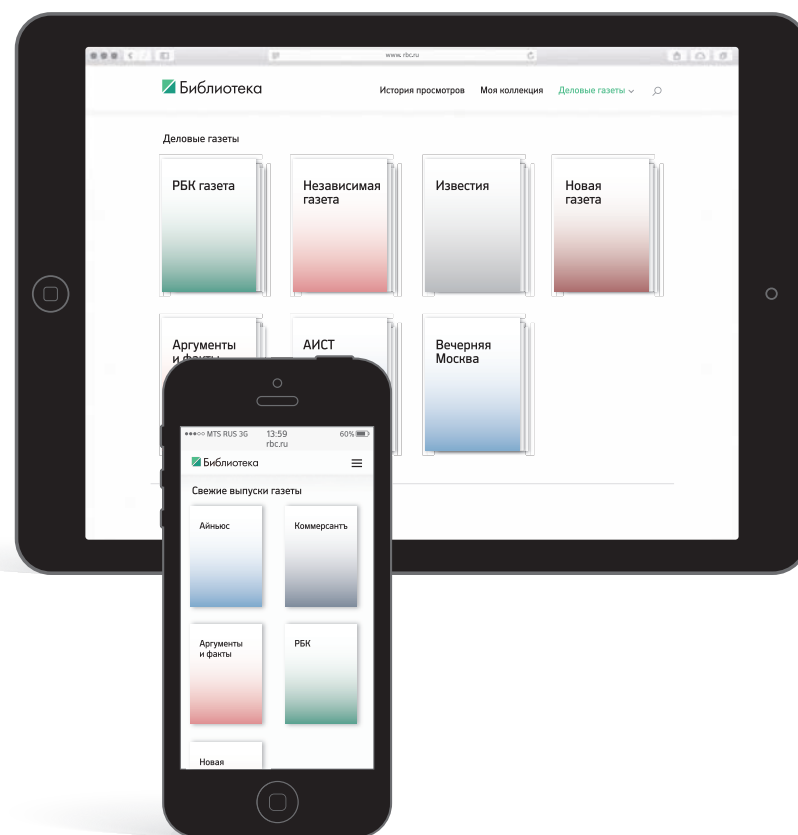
www.rbc.ru

Библиотека

История просмотров Моя коллекция Деловые газеты

Деловые газеты

РБК газета

Независимая газета

Известия

Новая газета

Аргументы и факты

АИСТ

Вечерняя Москва

●●●○○ MTS RUS 3G 13:59 60%
rbc.ru

Библиотека

Свежие выпуски газеты

Айньюс

Коммерсантъ

Аргументы и факты

РБК

Новая